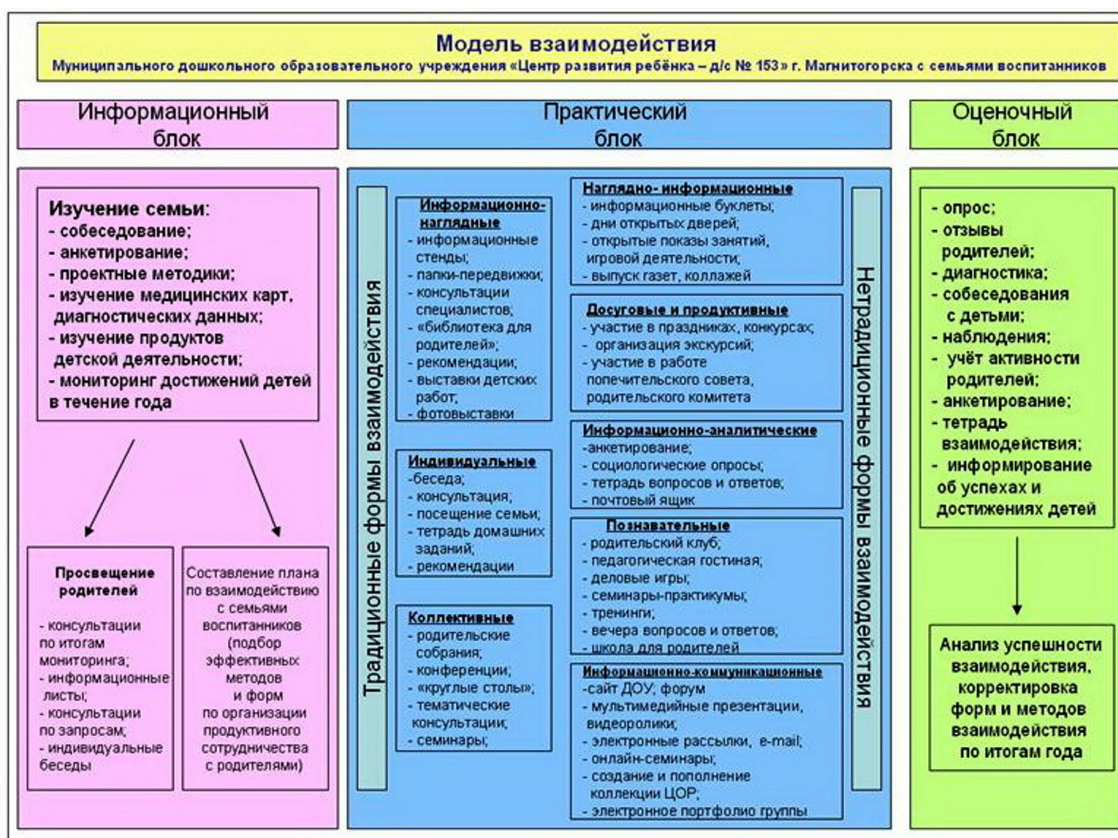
Модель взаимодействия
Муниципального дошкольного образовательного учреждения «Центр развития ребёнка – д/с № 153» г. Магнитогорска с семьями воспитанников

Информационный блок

Изучение семьи:
- собеседование;
- анкетирование;
- проектные методики;
- изучение медицинских карт, диагностических данных;
- изучение продуктов детской деятельности;
- мониторинг достижений детей в течение года

Просвещение родителей
- консультации по итогам мониторинга;
- информационные листы;
- консультации по запросам;
- индивидуальные беседы

Составление плана по взаимодействию с семьями воспитанников (подбор эффективных методов и форм по организации продуктивного сотрудничества с родителями)

Практический блок

Традиционные формы взаимодействия

Информационно-наглядные
- информационные стенды;
- папки-передвижки;
- консультации специалистов;
- «библиотека для родителей»;
- рекомендации;
- выставки детских работ;
- фотовыставки

Индивидуальные
-беседа;
- консультация;
- посещение семьи;
- тетрадь домашних заданий;
- рекомендации

Коллективные
- родительские собрания;
- конференции;
- «круглые столы»;
- тематические консультации;
- семинары;

Нетрадиционные формы взаимодействия

Наглядно- информационные
- информационные буклеты;
- дни открытых дверей;
- открытые показы занятий, игровой деятельности;
- выпуск газет, коллажей

Досуговые и продуктивные
- участие в праздниках, конкурсах;
- организация экскурсий;
- участие в работе попечительского совета, родительского комитета

Информационно-аналитические
-анкетирование;
- социологические опросы;
- тетрадь вопросов и ответов;
- почтовый ящик

Познавательные
- родительский клуб;
- педагогическая гостиная;
- деловые игры;
- семинары-практикумы;
- тренинги;
- вечера вопросов и ответов;
- школа для родителей

Информационно-коммуникационные
-сайт ДОУ; форум
- мультимедийные презентации, видеоролики;
- электронные рассылки, e-mail;
- онлайн-семинары;
- создание и пополнение коллекции ЦОР;
- электронное портфолио группы

Оценочный блок

- опрос;
- отзывы родителей;
- диагностика;
- собеседования с детьми;
- наблюдения;
- учёт активности родителей;
- анкетирование;
- тетрадь взаимодействия;
- информирование об успехах и достижениях детей

Анализ успешности взаимодействия, корректировка форм и методов взаимодействия по итогам года